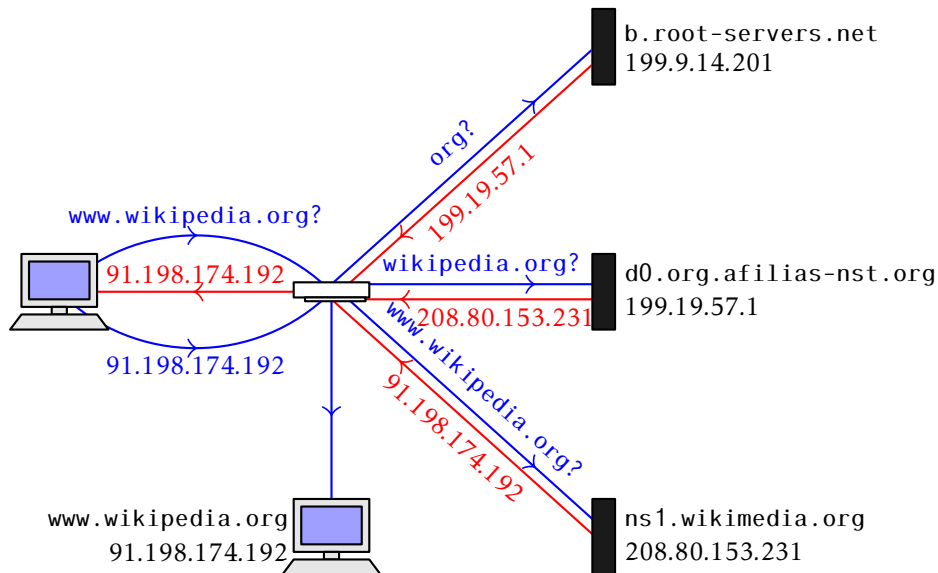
b.root-servers.net
199.9.14.201

org?
199.19.57.1

www.wikipedia.org?
91.198.174.192
91.198.174.192

wikipedia.org?
208.80.153.231

d0.org.afilias-nst.org
199.19.57.1

www.wikipedia.org?
91.198.174.192

ns1.wikimedia.org
208.80.153.231

www.wikipedia.org
91.198.174.192